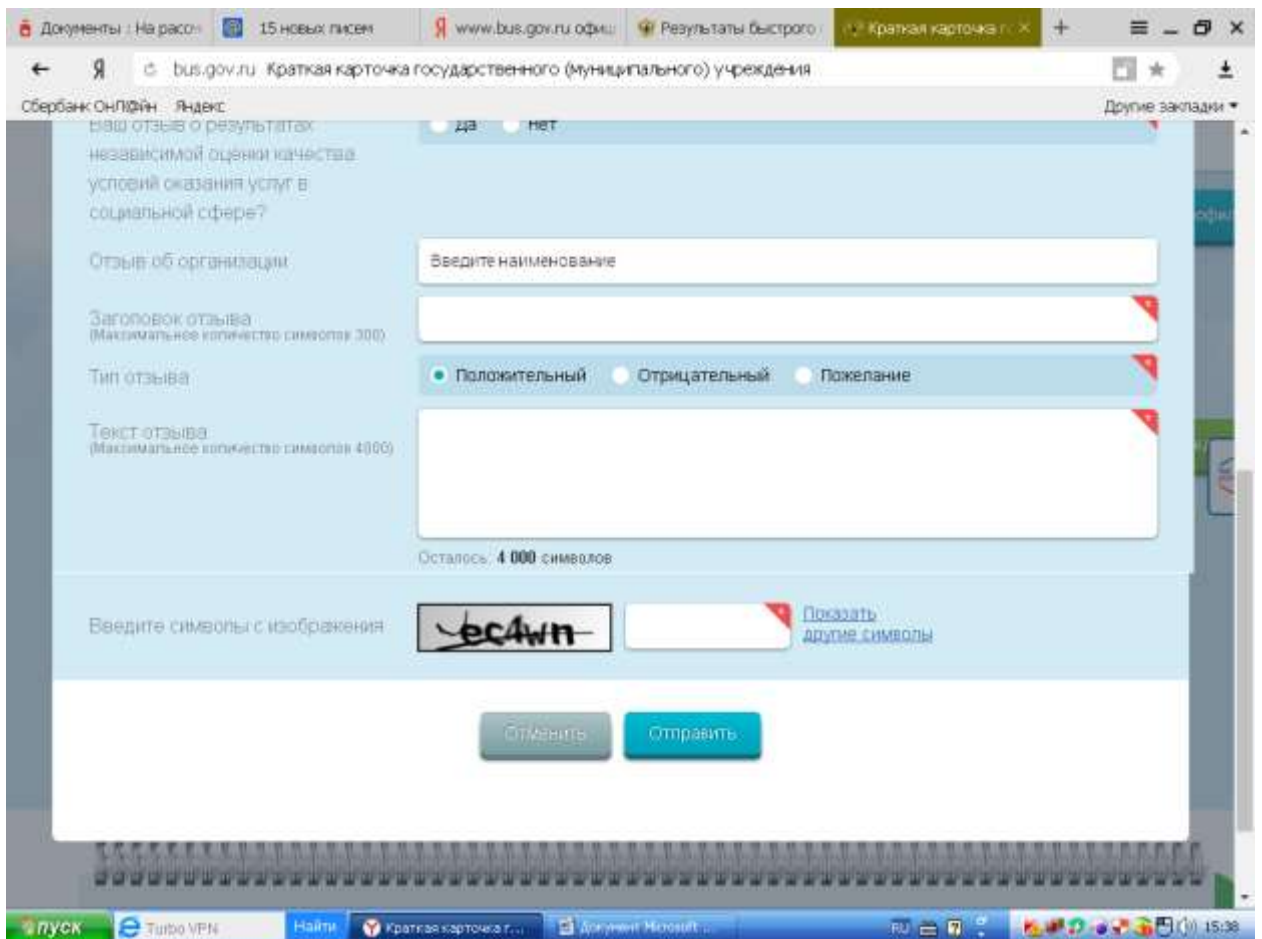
Документы : На расс | 15 новых писем | www.bus.gov.ru офиц | Результаты быстрого | Краткая карточка г

bus.gov.ru Краткая карточка государственного (муниципального) учреждения

Сбербанк ОнЛ@йн Яндекс

Другие закладки

Ваш отзыв о результатах независимой оценки качества условий оказания услуг в социальной сфере?

Да Нет

Отзыв об организации

Введите наименование

Заголовок отзыва
(Максимальное количество символов 300)

Тип отзыва

Положительный Отрицательный Пожелание

Текст отзыва
(Максимальное количество символов 4000)

Осталось: 4 000 символов

Введите символы с изображения

ec4wn

Показать другие символы

Отменить Отправить

пуск Turbo VPN Найти Краткая карточка г... Документ Microsoft ... RU 15:38